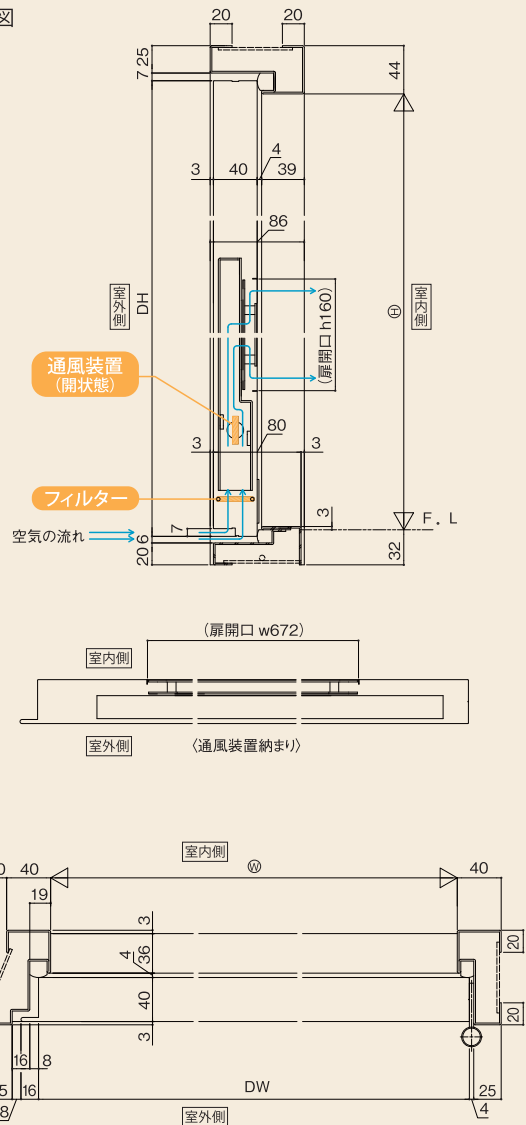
図

20 20

7 25

44

3 40 4 39

86

室外側

DH

室内側

Ⓗ

（扉開口 h160）

通風装置
（開状態）

3 80 3

フィルター

3

F. L

空気の流れ

7

20 6

32

（扉開口 w672）

室内側

室外側

〈通風装置納まり〉

室内側

40

Ⓦ

40

19

3

4

36

20

40

3

20

16 8

5 16

DW

25

8

室外側

4